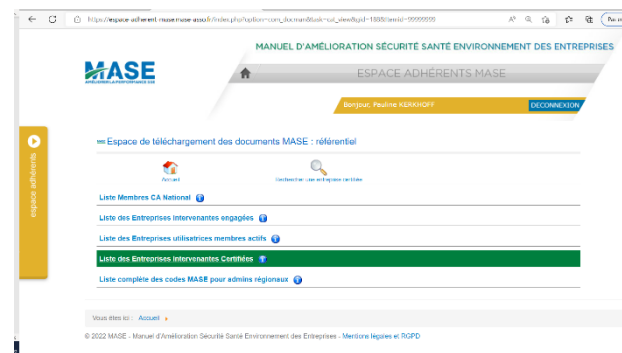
https://espace-adherent.mase.mase.asso.fr/index.php?option=com_docman&task=cat_view&gid=188&Itemid=99999999

MANUEL D'AMÉLIORATION SÉCURITÉ SANTÉ ENVIRONNEMENT DES ENTREPRISES

MASE

ESPACE ADHÉRENTS MASE

Bonjour, Pauline KERKHOFF

DECONNEXION

espace adhérents

Espace de téléchargement des documents MASE : référentiel

Accueil

Rechercher une entreprise certifiée

Liste Membres CA National

Liste des Entreprises Intervenantes engagées

Liste des Entreprises utilisatrices membres actifs

Liste des Entreprises Intervenantes Certifiées

Liste complète des codes MASE pour admins régionaux

Vous êtes ici : Accueil

© 2022 MASE - Manuel d'Amélioration Sécurité Santé Environnement des Entreprises - Mentions légales et RGPD